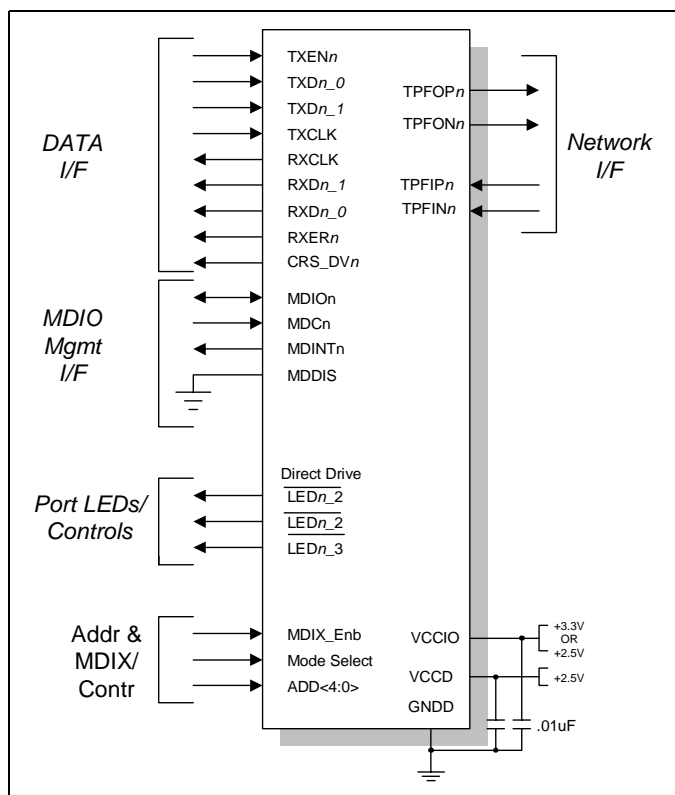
DATA I/F

TXEN$n$
TXD$n$_0
TXD$n$_1
TXCLK
RXCLK
RXD$n$_1
RXD$n$_0
RXER$n$
CRS_DV$n$

TPFOP$n$
TPFON$n$
TPFIP$n$
TPFIN$n$

Network I/F

MDIO Mgmt I/F

MDIOn
MDCn
MDINTn
MDDIS

Port LEDs/ Controls

Direct Drive
$\overline{\text{LED}n\_2}$
$\overline{\text{LED}n\_2}$
$\overline{\text{LED}n\_3}$

Addr & MDIX/ Contr

MDIX_Enb
Mode Select
ADD<4:0>

VCCIO
VCCD
GNDD

+3.3V
OR
+2.5V

+2.5V

.01uF